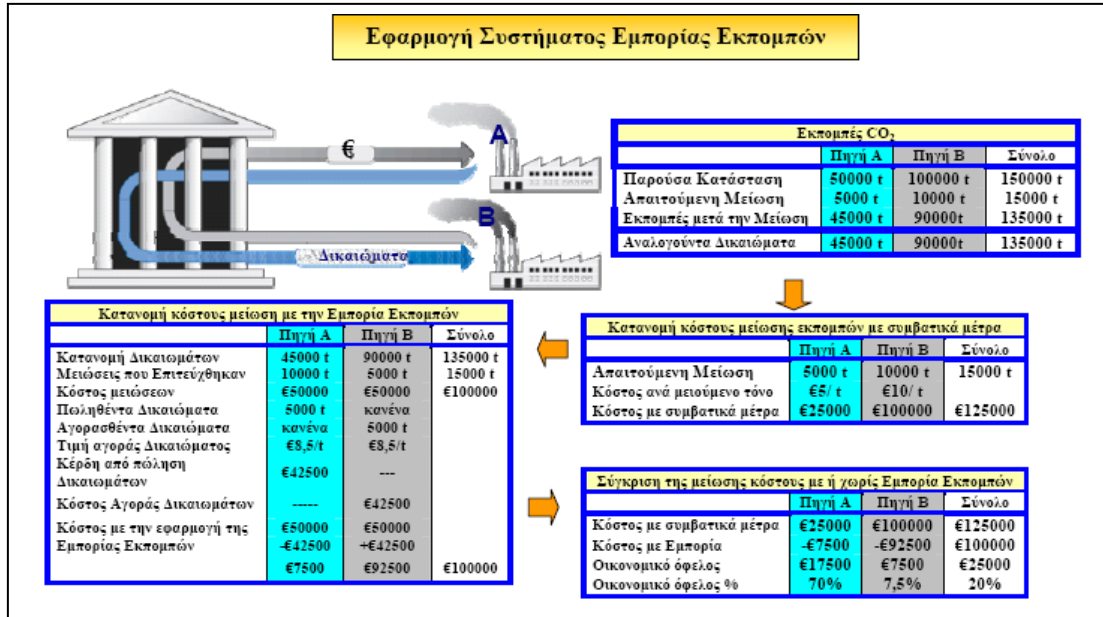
Εφαρμογή Συστήματος Εμπορίας Εκπομπών

€

A

B

Δικαιώματα

| Εκπομπές $CO_2$ | | | |
|---|---|---|---|
| | Πηγή A | Πηγή B | Σύνολο |
| Παρούσα Κατάσταση | 50000 t | 100000 t | 150000 t |
| Απαιτούμενη Μείωση | 5000 t | 10000 t | 15000 t |
| Εκπομπές μετά την Μείωση | 45000 t | 90000t | 135000 t |
| Αναλογούντα Δικαιώματα | 45000 t | 90000t | 135000 t |

| Κατανομή κόστους μείωση με την Εμπορία Εκπομπών | | | |
|---|---|---|---|
| | Πηγή A | Πηγή B | Σύνολο |
| Κατανομή Δικαιωμάτων | 45000 t | 90000 t | 135000 t |
| Μειώσεις που Επιτεύχθηκαν | 10000 t | 5000 t | 15000 t |
| Κόστος μειώσεων | €50000 | €50000 | €100000 |
| Πωληθέντα Δικαιώματα | 5000 t | κανένα | |
| Αγορασθέντα Δικαιώματα | κανένα | 5000 t | |
| Τιμή αγοράς Δικαιώματος | €8,5/t | €8,5/t | |
| Κέρδη από πώληση Δικαιωμάτων | €42500 | --- | |
| Κόστος Αγοράς Δικαιωμάτων | ----- | €42500 | |
| Κόστος με την εφαρμογή της Εμπορίας Εκπομπών | €50000 -€42500 | €50000 +€42500 | |
| | €7500 | €92500 | €100000 |

| Κατανομή κόστους μείωσης εκπομπών με συμβατικά μέτρα | | | |
|---|---|---|---|
| | Πηγή A | Πηγή B | Σύνολο |
| Απαιτούμενη Μείωση | 5000 t | 10000 t | 15000 t |
| Κόστος ανά μειούμενο τόνο | €5/ t | €10/ t | |
| Κόστος με συμβατικά μέτρα | €25000 | €100000 | €125000 |

| Σύγκριση της μείωσης κόστους με ή χωρίς Εμπορία Εκπομπών | | | |
|---|---|---|---|
| | Πηγή A | Πηγή B | Σύνολο |
| Κόστος με συμβατικά μέτρα | €25000 | €100000 | €125000 |
| Κόστος με Εμπορία | -€7500 | -€92500 | €100000 |
| Οικονομικό όφελος | €17500 | €7500 | €25000 |
| Οικονομικό όφελος % | 70% | 7,5% | 20% |